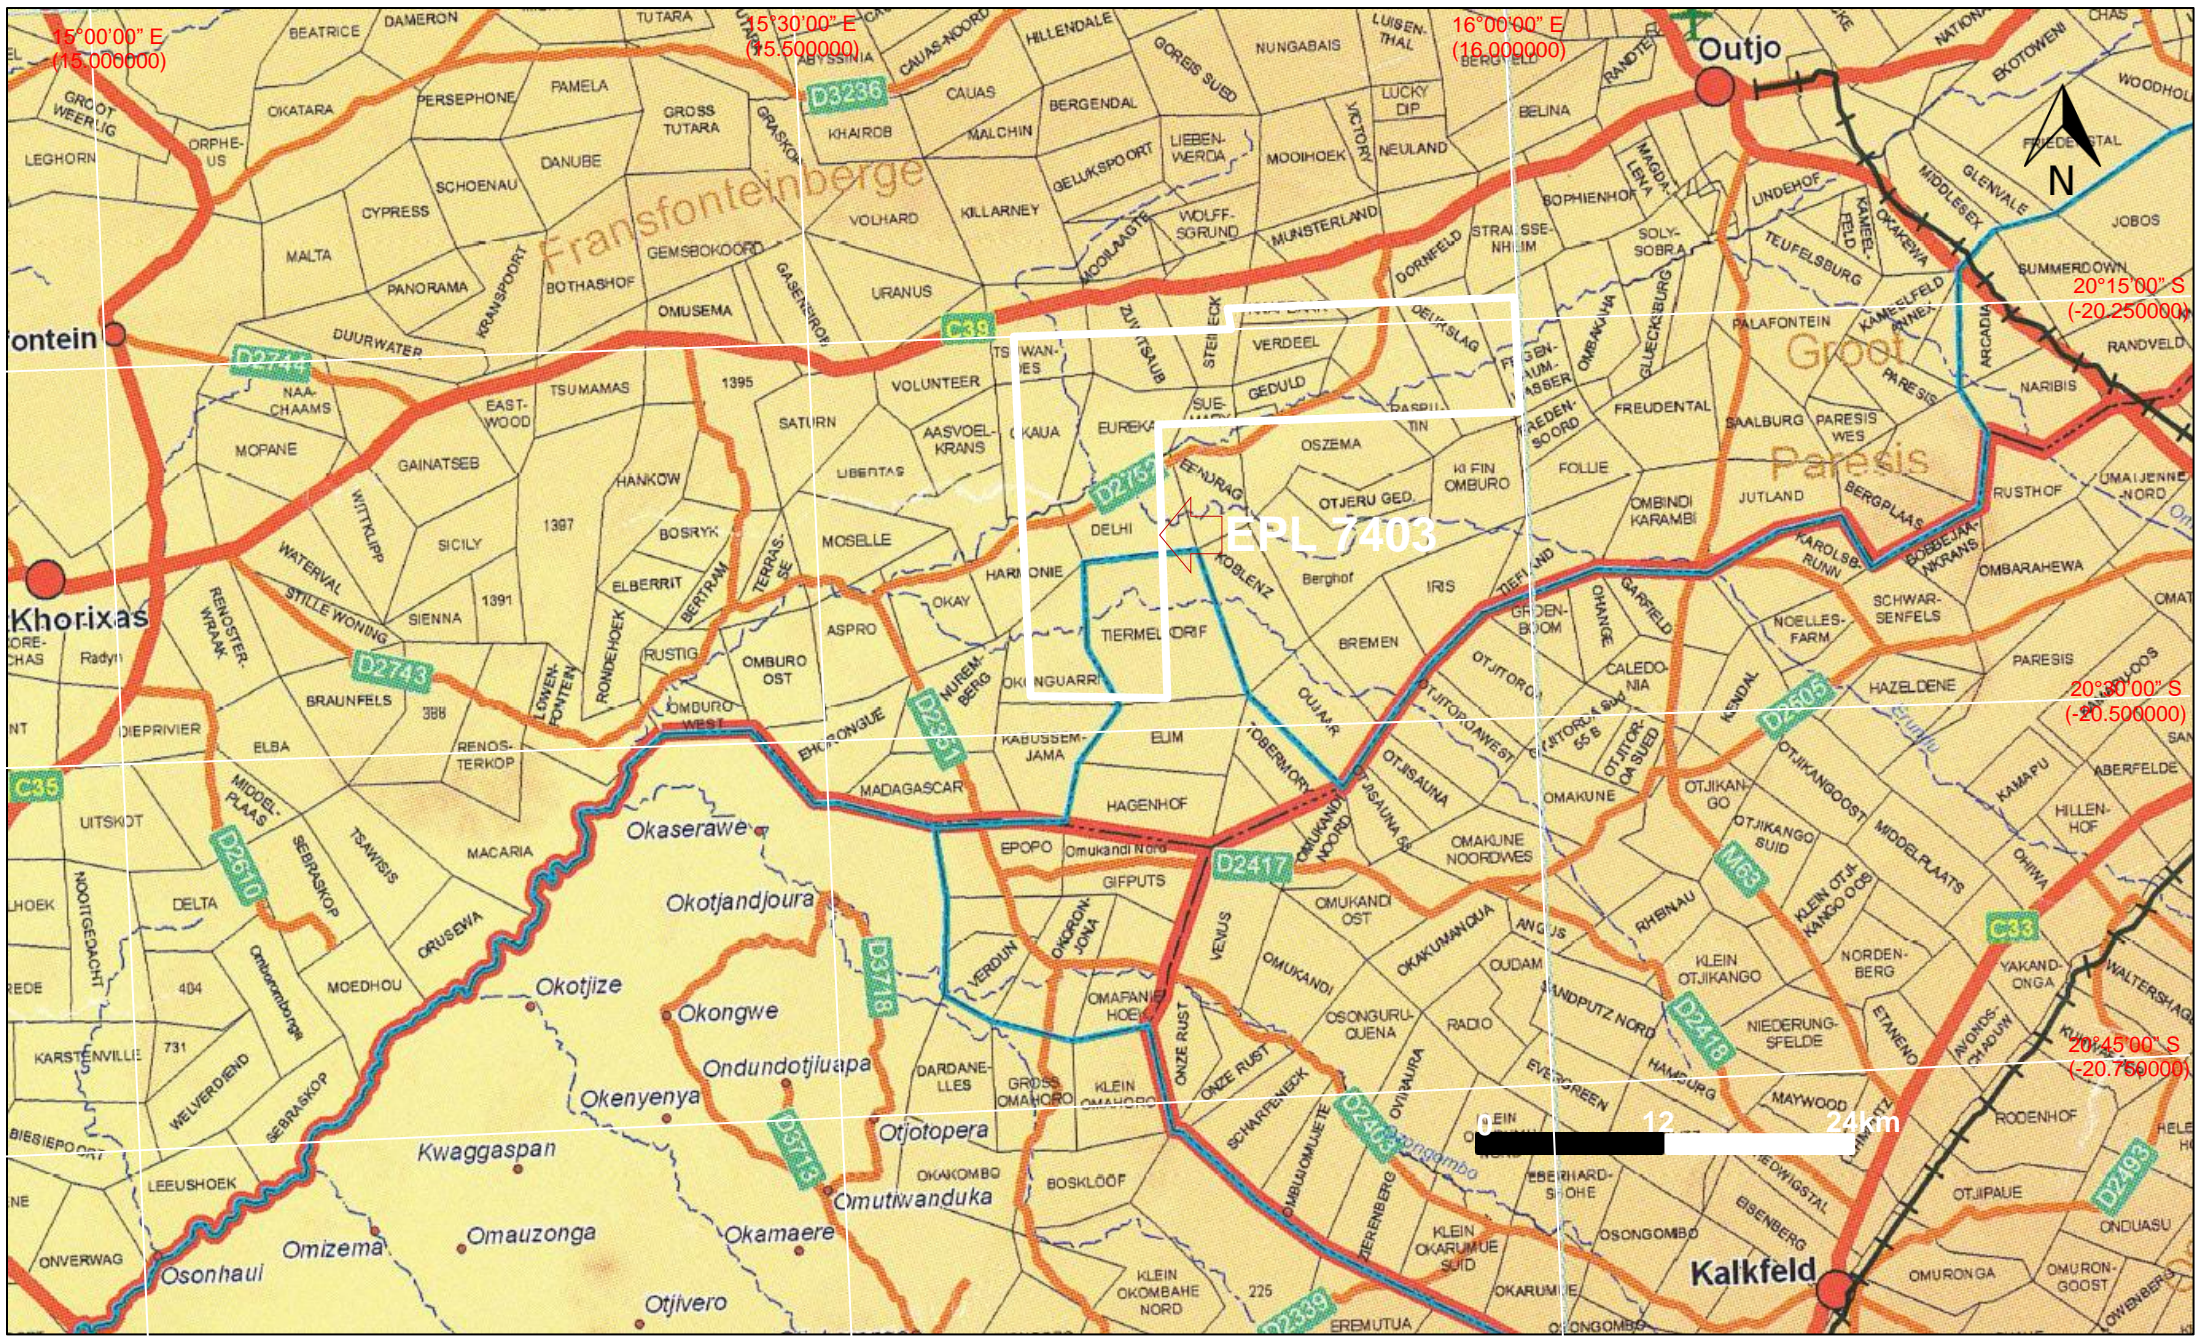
15°00'00" E
(15.000000)

15°30'00" E
(15.500000)

16°00'00" E
(16.000000)

Outjo

N

20°15'00" S
(-20.250000)

20°30'00" S
(-20.500000)

20°45'00" S
(-20.750000)

EPL 7403

Fransfonteinberge

Groot

Paresis

Khorixas

Kalkfeld

fontein

BEATRICE
DAMERON
TUTARA
ABYSSINIA
CAUAS-NOORD
HILLENDALE
NUNGABAIS
LUISEN-THAL
GROOT WEERUG
LEGHORN
ORPHE-US
OKATARA
PERSEPHONE
PAMELA
GROSS TUTARA
GRASKOP
D3236
KHAIROB
CAUAS
BERGENDAL
GORISS SUID
LUCKY DIP
VICTORY
NEULAND
BELINA
RANDTE
NATIONAL
EKOTOWENI
WOODHOUSE
FRIEDENSTAL
GLENVALE
MIDDLESEX
JOBOS
SUMMERDOWN
CYPRESS
SCHOENAU
DANUBE
MALCHIN
GELUKSPOORT
LIEBEN-WERDA
MOOIHOEK
SOPHIENHOF
MAGNA-LENA
LINDEHOF
KAMEEL-FELD
OKAKEWA
MALTA
PANORAMA
KRANSPORT
BOTHASHOF
GEMSBOKOORD
VOLHARD
KILLARNEY
MOOIPLAAGTE
WOLFF-SGRUND
MUNSTERLAND
STRASSE-NHEIM
SOLY-SOBRA
TEUFELSBURG
DORNFELD
URANUS
GASENIROB
OMUSEMA
C39
DUURWATER
D2744
NAA-CHAAMS
TSUMAMAS
EAST-WOOD
1395
VOLUNTEER
TSWAN-NES
ZUVTSAUB
STEIN-ECK
VERDEEL
GEUKSLAG
FELGEN-AUM-WASSER
OMBANAWA
GLUECKSBURG
PALAFONTEIN
KAMEELFELD ANNEX
ARCADIA
RANDVELD
NARIBIS
MOPANE
GAINATSEB
SATURN
AASVOEL-KRANS
OKAUA
EUREKA
SUE-WELT
GEDULD
PASPU
TIN
FREDEN-SOORD
FREUDENTAL
SAALBURG
PARESIS WES
PARESIS
WITTKLIPP
HANKOW
1397
LIBERTAS
D2752
BENJRAG
OSZEMA
OTJERU GED
KLEIN OMBURO
FOLLIE
OMBINDI KARAMBI
JUTLAND
BERGPLAAS
RUSTHOF
UMAIJENNE NORD
SICILY
BOSRYK
MOSELLE
DELHI
WATERVAL
STILLE WONING
1391
SIENNA
ELBERRIT
BERTRAM
TERRAS-SE
HARMONIE
KOBLENZ
Berghof
IRIS
DEFLAND
GROEN-BOOM
ORANGE
GARFIELD
KAROLSB-RUNN
BOSBEJA-NKRANS
OMBARAHEWA
RENOSTER-VRAAI
OKAY
ASPRO
TIERMEN
DORF
BREMEN
SCHWAR-SENFELS
NOELLES-FARM
PARESIS
Radyn
RONDEHOEK
RUSTIG
OMBURO OST
NUREN-BERG
OKONGUARRI
OLIJAR
OTJITORO
CALEDO-NIA
KENDAL
HAZELDENE
BRAUNFELS
D2743
388
LOWEN-FONTEIN
OMBURO WEST
D2351
ELIM
TOBERMORY
TJITORO WEST
OTJITORO-SUED
KARTOFFEL
D2505
DIEPRIVIER
ELBA
RENOS-TERKOP
EHORONGUE
KABUSSEM-JAMA
OMUKANDI NOORD
OTJISAUNA
OMAKUNE
OTJIKAN-GO
KAMAPU
ABERFELDE
C35
UITSKOT
MIDDEL-PLAAS
MADAGASCAR
HAGENHOF
OTJISAUNA SUD
OTJIKANGOOST
MIDDELPLAATS
HILLEN-HOF
TSAWISIS
SEBRAKOP
Okaserawe
EPOPO
Omukandi Nord
D2417
OMAKUNE NOORDWES
OTJIKANGO SUID
M63
D2610
MACARIA
OHIWA
DELTA
ORUSEWA
Okotjandjoura
GIFPUTS
VENUS
OMUKANDI OST
RHENAU
KLEIN OTJI-KANGO OOS
C33
NOOITGEDACHT
Ondundombonge
D3718
ONGORO-JONA
OKAKUNANQUA
ANGUS
YAKAND-ONGA
WALTERSHAGEN
404
MOEDHOU
Okotjize
VERDUN
OMUKANDI
OUDAM
KLEIN OTJIKANGO
NORDEN-BERG
KARSTENVILLE
731
WELVERDIEND
SEBRASKOP
Okongwe
OMAPANEI HOEK
OSONGURU-QUENA
RADIO
LANDPUTZ NORD
D2418
NIEDERUNG-SFELDE
ETANENO
AVONDS-CHADUW
Ondundotjiuapa
DARDANE-LLES
ONZE RUST
KLEIN OMAHORO
GROSS OMAHORO
ONZE RUST
Okenyenya
D3713
Otjotopera
SCHARFENECK
OMBUIOMUJETE
D2403
OVIWARA
EVERGREEN
HAMBURG
MAYWOOD
RODENHOF
BISSIEPOORT
LEEUSHOEK
Kwaggaspan
Omutiwanduka
OKAKOMBO
BOSKLOOF
KLEIN
EBERHARD-SHOHE
WEDWIGSTAL
OTJIFAUE
D2193
ONDUASU
OSONGOMBO
EISENBERG
ONVERWAG
Omizema
Omauzonga
Okamaere
KLEIN OKOMBAHE NORD
225
ZIERENBERG
KLEIN OKARUMUE SUID
OKARUMUE
OMURONGA
OMURON-GOOST
LOWENBERG
Osonhaul
Otjivero
D2339
EREMUTUA
OKONGOMBO
0
12
24km